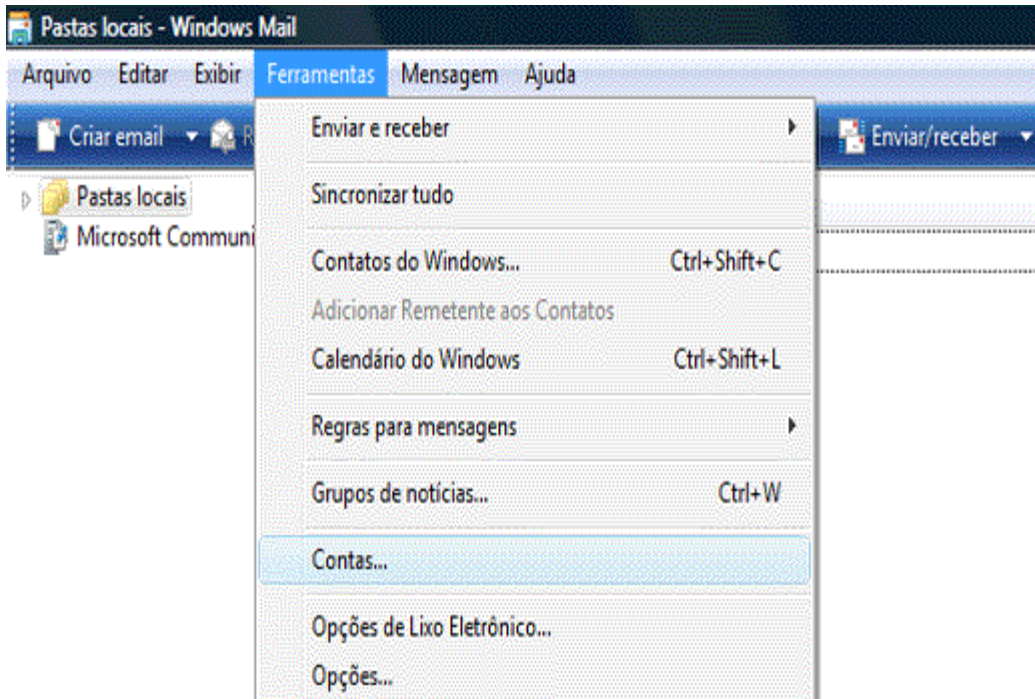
Pastas locais - Windows Mail

Arquivo Editar Exibir Ferramentas Mensagem Ajuda

Criar email R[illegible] Enviar/receber

Pastas locais
Microsoft Communi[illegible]

Enviar e receber
Sincronizar tudo
Contatos do Windows... Ctrl+Shift+C
Adicionar Remetente aos Contatos
Calendário do Windows Ctrl+Shift+L
Regras para mensagens
Grupos de notícias... Ctrl+W
Contas...
Opções de Lixo Eletrônico...
Opções...